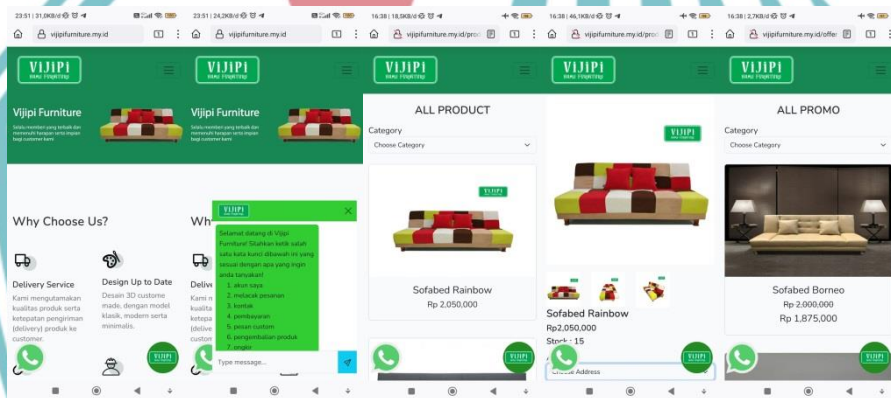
23:51 | 31,0KB/d

vijipifurniture.my.id

1

VIJIPI

Vijipi Furniture

Selalu memberi yang terbaik dan memenuhi harapan serta impian bagi customer kami

Why Choose Us?

Delivery Service

Kami mengutamakan kualitas produk serta ketepatan pengiriman (delivery) produk ke customer.

Design Up to Date

Desain 3D custome made, dengan model klasik, modern serta minimalis.

23:51 | 24,2KB/d

vijipifurniture.my.id

1

VIJIPI

Vijipi Furniture

Selalu memberi yang terbaik dan memenuhi harapan serta impian bagi customer kami

Wh

Delive

Kami m kualita ketepa (delive

VIJIPI

Selamat datang di Vijipi Furniture! Silahkan ketik salah satu kata kunci dibawah ini yang sesuai dengan apa yang ingin anda tanyakan:
1. akun saya
2. melacak pesanan
3. kontak
4. pembayaran
5. pesan custom
6. pengembalian produk
7. ongkir

Type message...

16:38 | 18,5KB/d

vijipifurniture.my.id/prod

1

VIJIPI

ALL PRODUCT

Category

Choose Category

VIJIPI

Sofabed Rainbow

Rp 2,050,000

16:38 | 46,1KB/d

vijipifurniture.my.id/prod

1

VIJIPI

VIJIPI

Sofabed Rainbow

Rp2,050,000

Stock : 15

Choose Address

16:38 | 2,7KB/d

vijipifurniture.my.id/offer

1

VIJIPI

ALL PROMO

Category

Choose Category

Sofabed Borneo

Rp 2,000,000

Rp 1,875,000